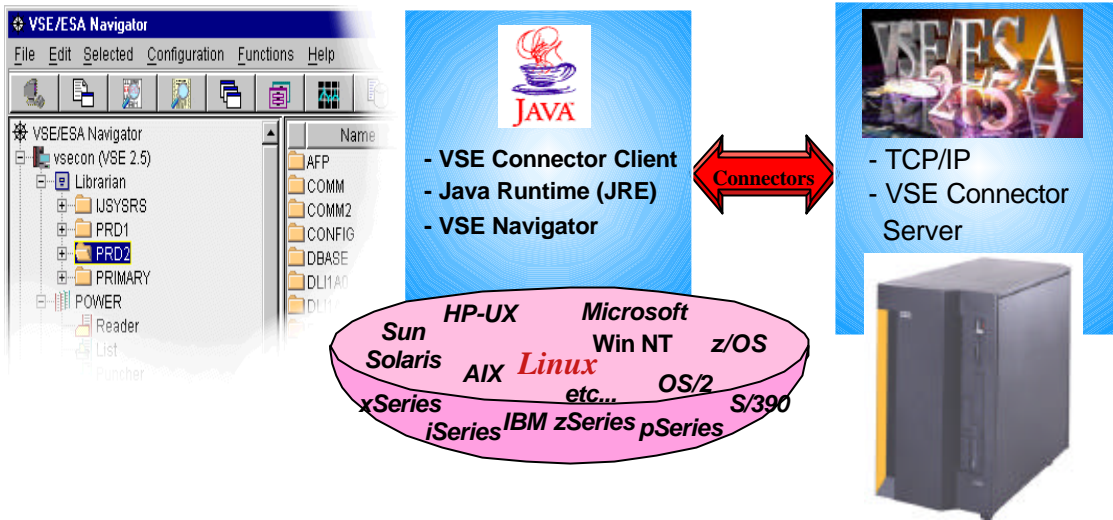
VSE/ESA Navigator

File Edit Selected Configuration Functions Help

VSE/ESA Navigator
vsecon (VSE 2.5)
Librarian
IJSYSRS
PRD1
PRD2
PRIMARY
POWER
Reader
List
Punches

Name
AFP
COMM
COMM2
CONFIG
DBASE
DLI1A0
DLI1

JAVA

- VSE Connector Client
- Java Runtime (JRE)
- VSE Navigator

Connectors

VSE/ESA 2.5

- TCP/IP
- VSE Connector Server

HP-UX
Microsoft
Sun
Solaris
Win NT
z/OS
Linux
AIX
etc...
OS/2
xSeries
S/390
iSeries
IBM zSeries
pSeries